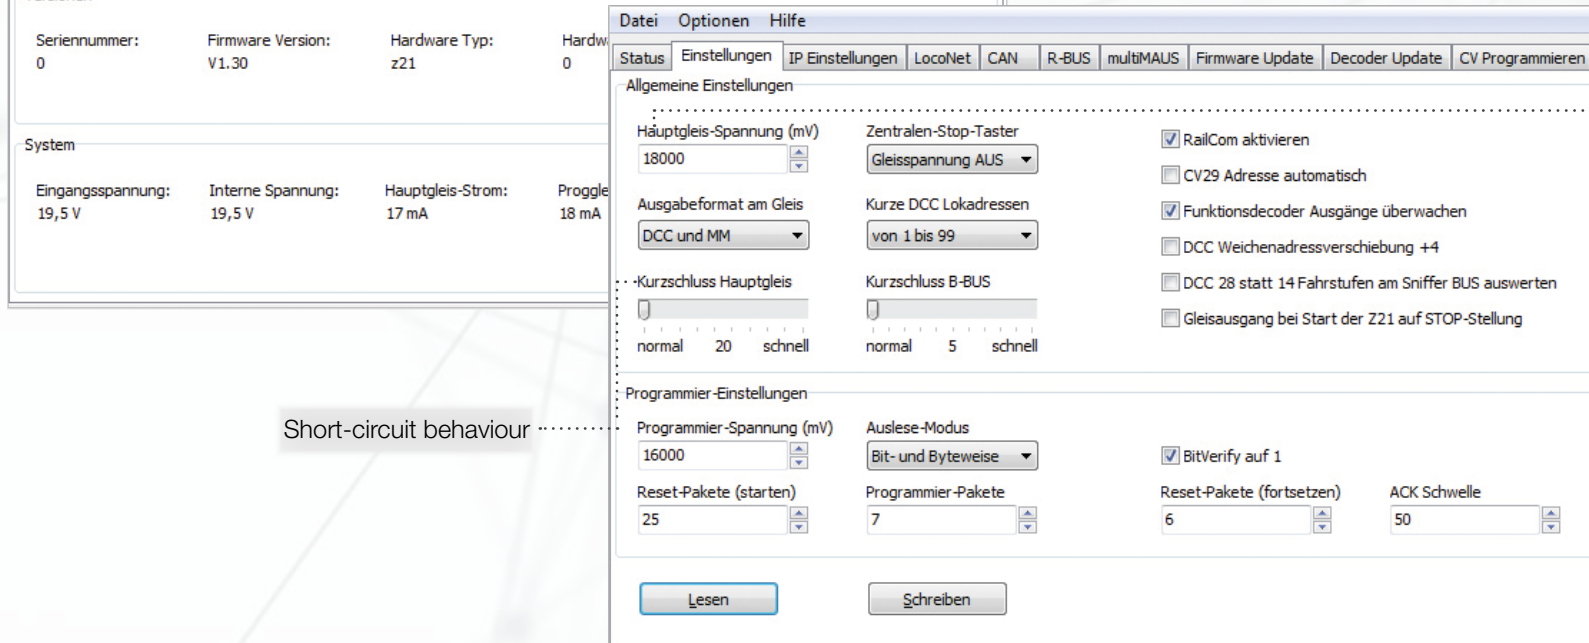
Seriennummer:
0

Firmware Version:
V1.30

Hardware Typ:
z21

Hardw
0

System

Eingangsspannung:
19,5 V

Interne Spannung:
19,5 V

Hauptgleis-Strom:
17 mA

Proggle
18 mA

Datei Optionen Hilfe

Status | Einstellungen | IP Einstellungen | LocoNet | CAN | R-BUS | multiMAUS | Firmware Update | Decoder Update | CV Programmieren

Allgemeine Einstellungen

Hauptgleis-Spannung (mV)
18000

Zentralen-Stop-Taster
Gleisspannung AUS

RailCom aktivieren

CV29 Adresse automatisch

Ausgabeformat am Gleis
DCC und MM

Kurze DCC Lokadressen
von 1 bis 99

Funktionsdecoder Ausgänge überwachen

DCC Weichenadressverschiebung +4

Kurzschluss Hauptgleis

Kurzschluss B-BUS

DCC 28 statt 14 Fahrstufen am Sniffer BUS auswerten

Gleisausgang bei Start der Z21 auf STOP-Stellung

normal 20 schnell

normal 5 schnell

Programmier-Einstellungen

Short-circuit behaviour

Programmier-Spannung (mV)
16000

Auslese-Modus
Bit- und Byteweise

BitVerify auf 1

Reset-Pakete (starten)
25

Programmier-Pakete
7

Reset-Pakete (fortsetzen)
6

ACK Schwelle
50

Lesen

Schreiben